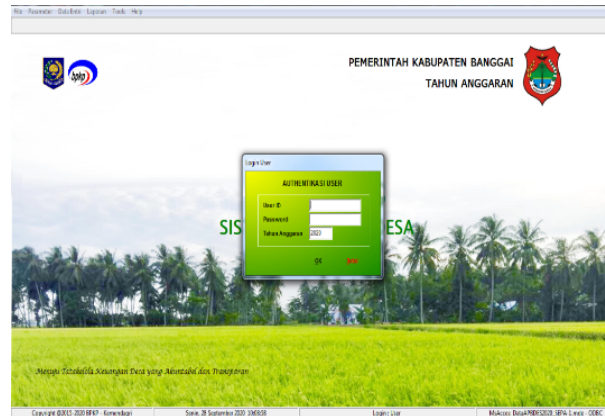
File Parameter Data Entri Laporan Tools Help

bpkp

PEMERINTAH KABUPATEN BANGGAI
TAHUN ANGGARAN

Login User

AUTHENTIKASI USER

User ID
Password
Tahun Anggaran 2020

OK Batal

SIS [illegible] ESA

Menuju Tatakelola Keuangan Desa yang Akuntabel dan Transparan

Copyright ©2015-2020 BPKP - Kemendagri | Senin, 28 September 2020 10:59:58 | Login: User | Mykoon: Data\PRDES2020_SERA-1.mde - ODBC